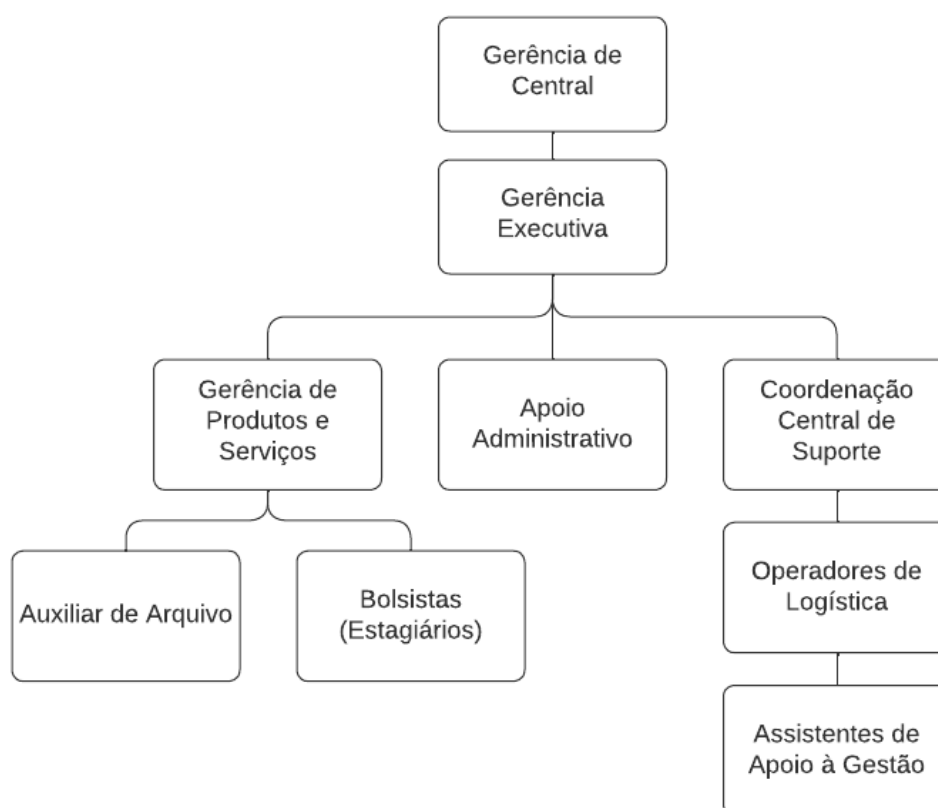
Gerência de Central

Gerência Executiva

Gerência de Produtos e Serviços

Apoio Administrativo

Coordenação Central de Suporte

Auxiliar de Arquivo

Bolsistas (Estagiários)

Operadores de Logística

Assistentes de Apoio à Gestão